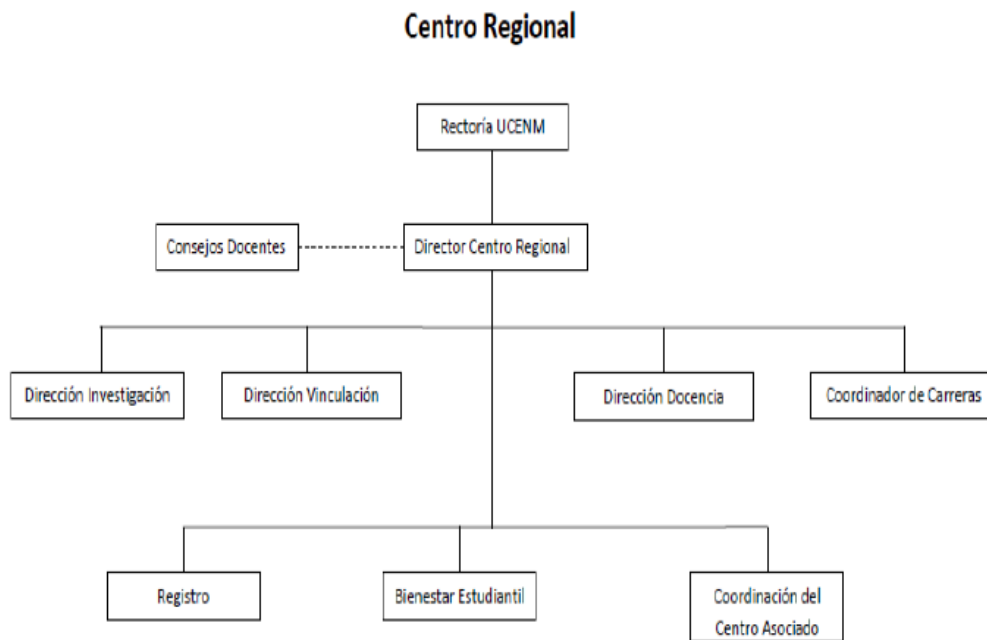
Centro Regional

Rectoría UCENM

Consejos Docentes

Director Centro Regional

Dirección Investigación

Dirección Vinculación

Dirección Docencia

Coordinador de Carreras

Registro

Bienestar Estudiantil

Coordinación del Centro Asociado